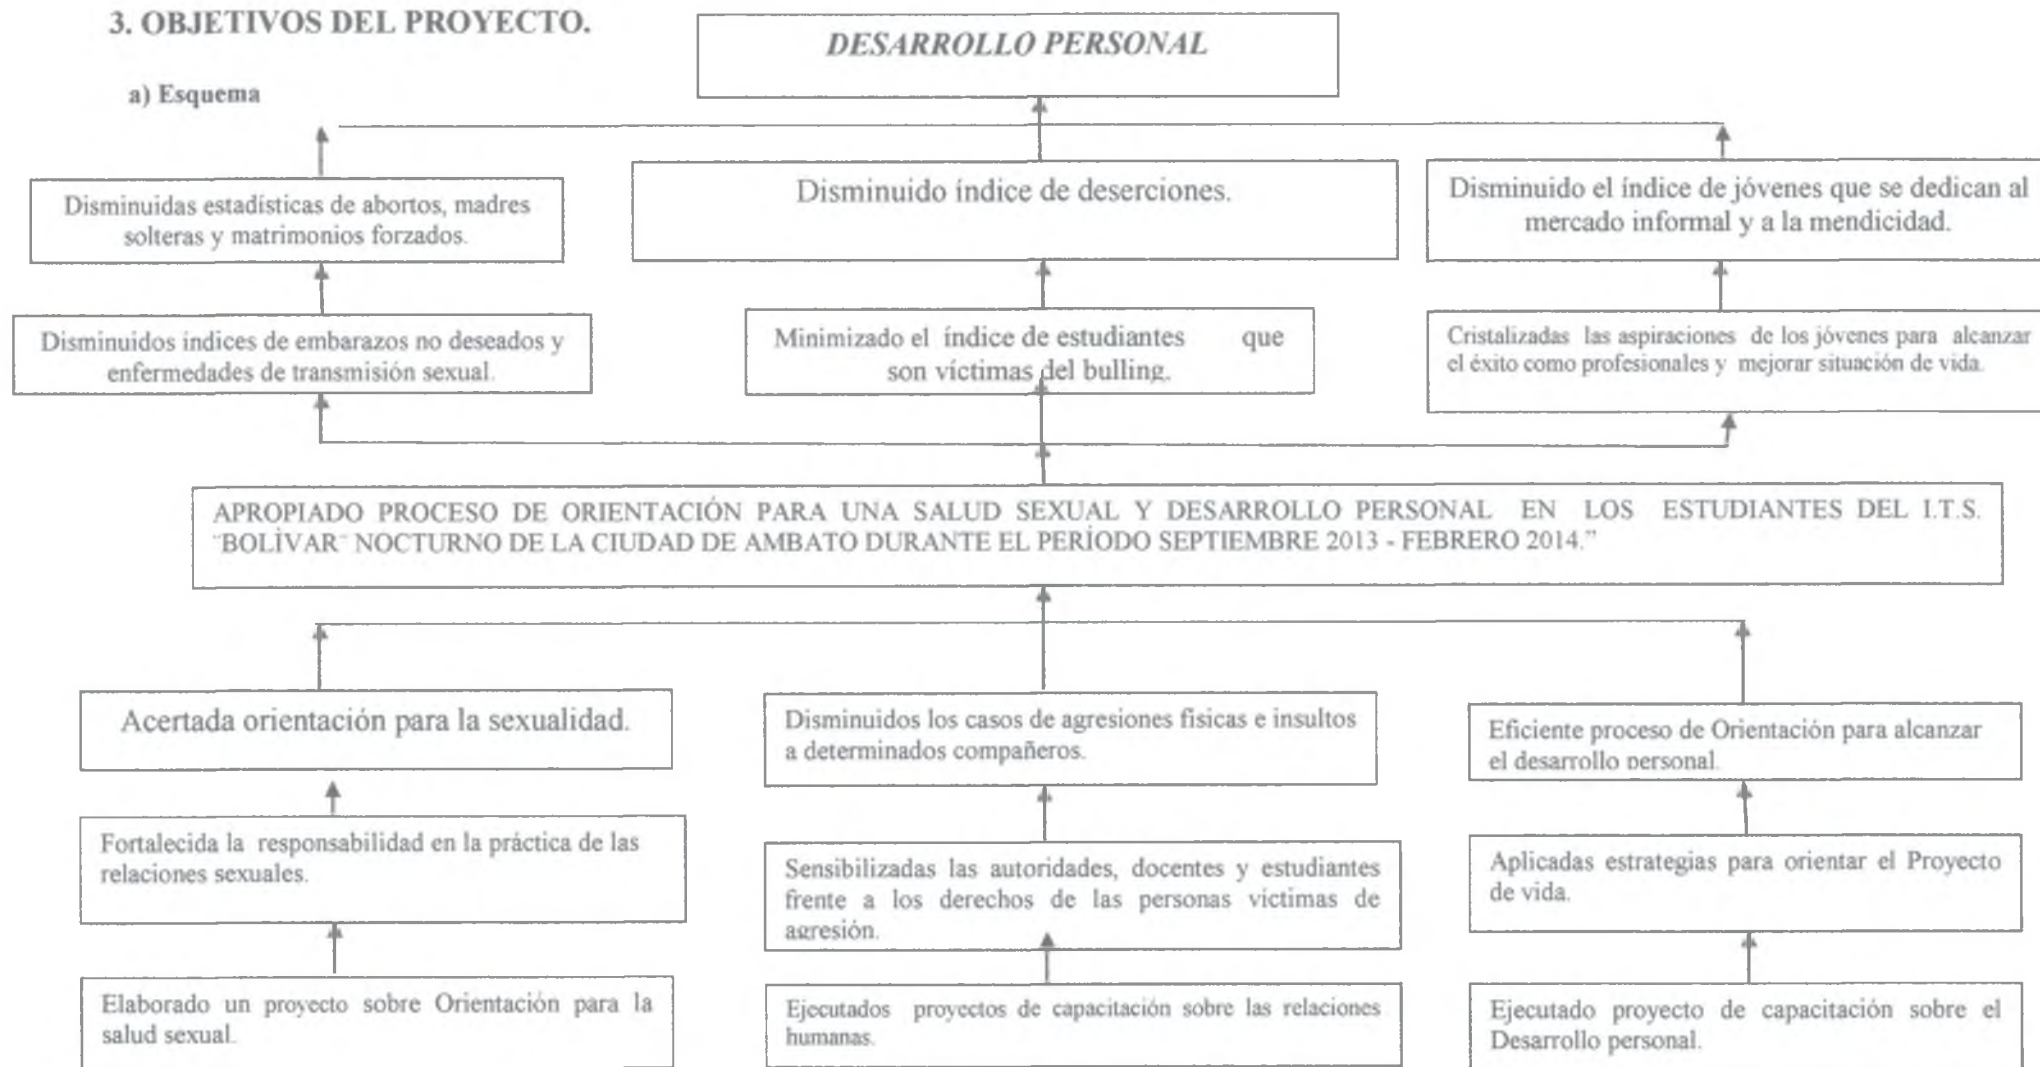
3. OBJETIVOS DEL PROYECTO.

a) Esquema

DESARROLLO PERSONAL

Disminuidas estadísticas de abortos, madres solteras y matrimonios forzados.

Disminuido índice de deserciones.

Disminuido el índice de jóvenes que se dedican al mercado informal y a la mendicidad.

Disminuidos índices de embarazos no deseados y enfermedades de transmisión sexual.

Minimizado el índice de estudiantes que son víctimas del bulling.

Cristalizadas las aspiraciones de los jóvenes para alcanzar el éxito como profesionales y mejorar situación de vida.

APROPIADO PROCESO DE ORIENTACIÓN PARA UNA SALUD SEXUAL Y DESARROLLO PERSONAL EN LOS ESTUDIANTES DEL I.T.S. "BOLÍVAR" NOCTURNO DE LA CIUDAD DE AMBATO DURANTE EL PERÍODO SEPTIEMBRE 2013 - FEBRERO 2014."

Acertada orientación para la sexualidad.

Disminuidos los casos de agresiones físicas e insultos a determinados compañeros.

Eficiente proceso de Orientación para alcanzar el desarrollo personal.

Fortalecida la responsabilidad en la práctica de las relaciones sexuales.

Sensibilizadas las autoridades, docentes y estudiantes frente a los derechos de las personas víctimas de agresión.

Aplicadas estrategias para orientar el Proyecto de vida.

Elaborado un proyecto sobre Orientación para la salud sexual.

Ejecutados proyectos de capacitación sobre las relaciones humanas.

Ejecutado proyecto de capacitación sobre el Desarrollo personal.